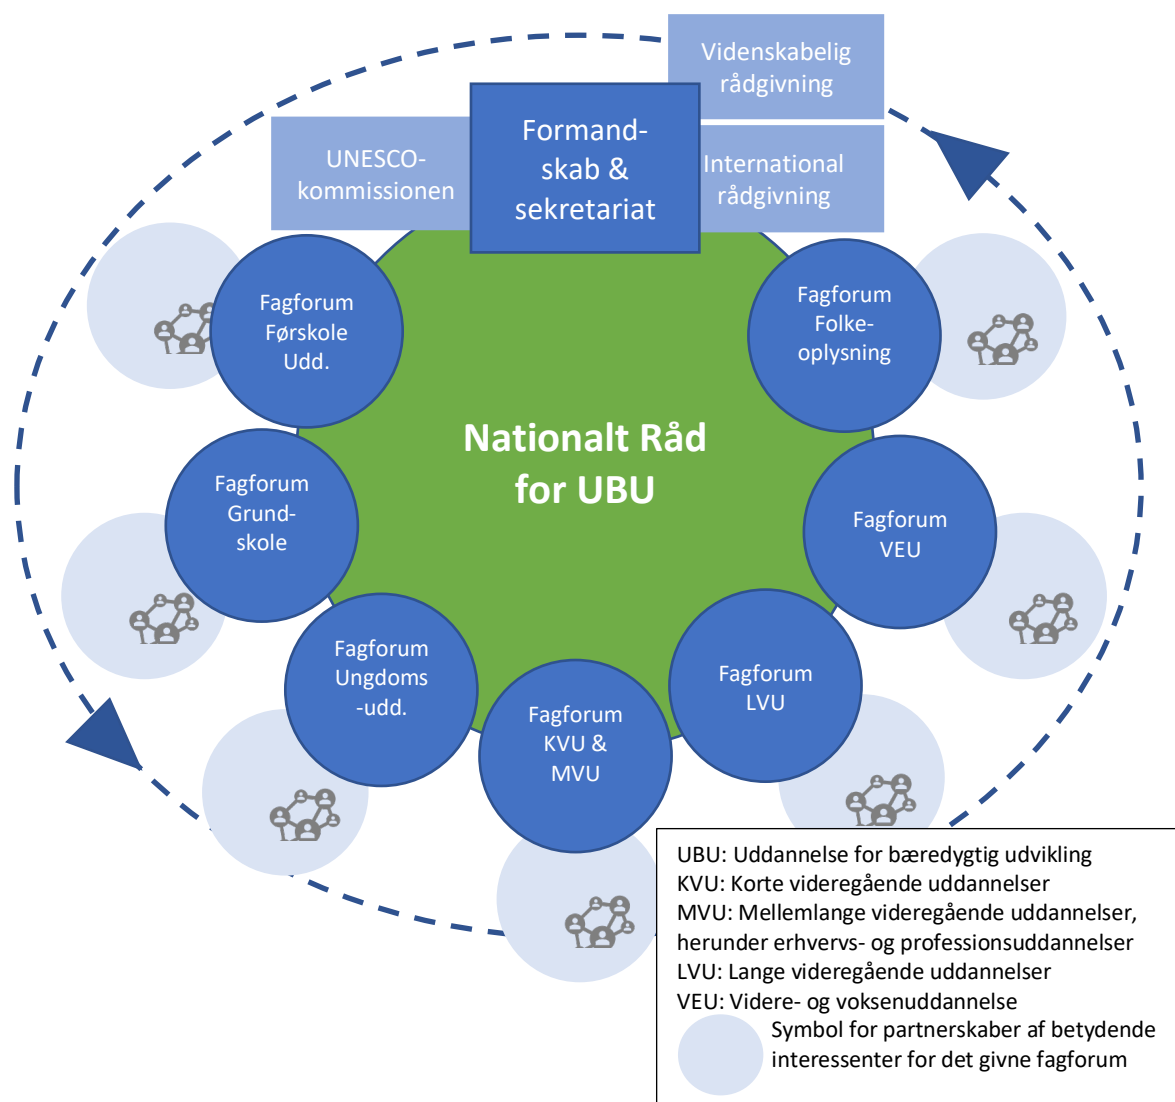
Videnskabelig rådgivning

UNESCO-kommissionen

Formand-skab & sekretariat

International rådgivning

Nationalt Råd for UBU

Fagforum Førskole Udd.

Fagforum Folke-oplysning

Fagforum Grund-skole

Fagforum VEU

Fagforum Ungdoms-udd.

Fagforum KVU & MVU

Fagforum LVU

UBU: Uddannelse for bæredygtig udvikling
KVU: Korte videregående uddannelser
MVU: Mellemlange videregående uddannelser, herunder erhvervs- og professionsuddannelser
LVU: Lange videregående uddannelser
VEU: Videre- og voksenuddannelse
Symbol for partnerskaber af betydende interessenter for det givne fagforum